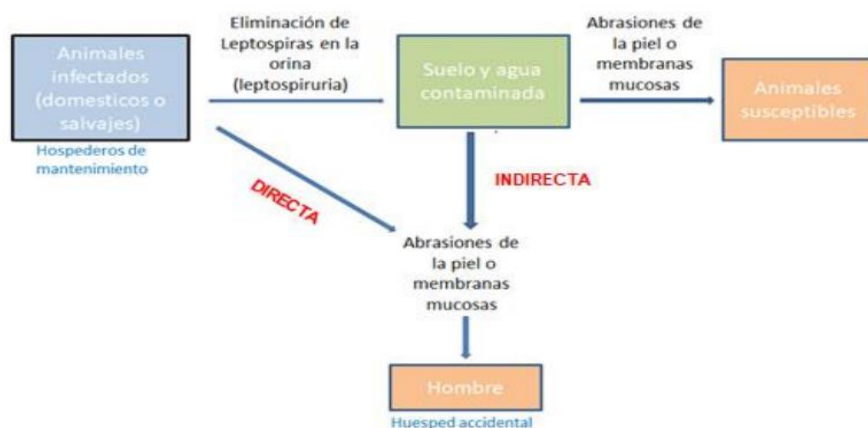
Animales infectados (domesticos o salvajes)

Hospederos de mantenimiento

Eliminación de Leptospiras en la orina (leptospiruria)

Suelo y agua contaminada

Abrasiones de la piel o membranas mucosas

Animales susceptibles

DIRECTA

INDIRECTA

Abrasiones de la piel o membranas mucosas

Hombre

Huesped accidental